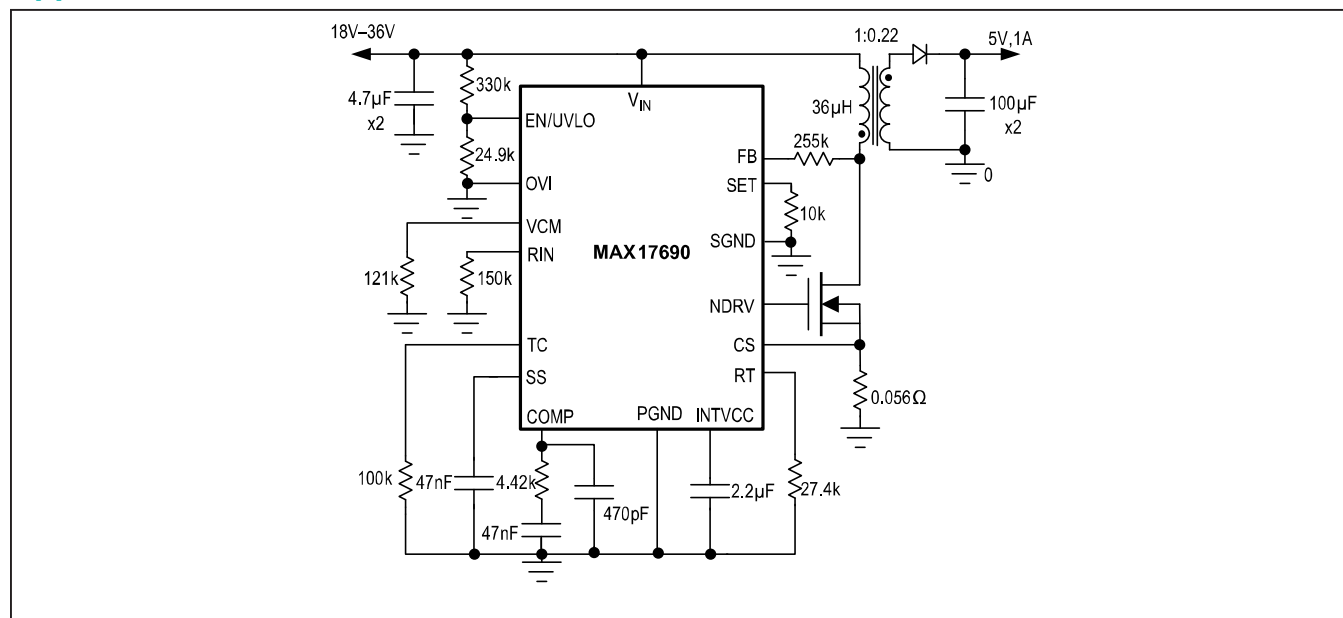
18V–36V

4.7µF
x2

330k

24.9k

$V_{IN}$

EN/UVLO

OVI

VCM

RIN

121k

150k

MAX17690

TC

SS

COMP

PGND

INTVCC

FB

SET

SGND

NDRV

CS

RT

10k

255k

1:0.22

36µH

5V,1A

100µF
x2

0

0.056Ω

100k

47nF

4.42k

47nF

470pF

2.2µF

27.4k